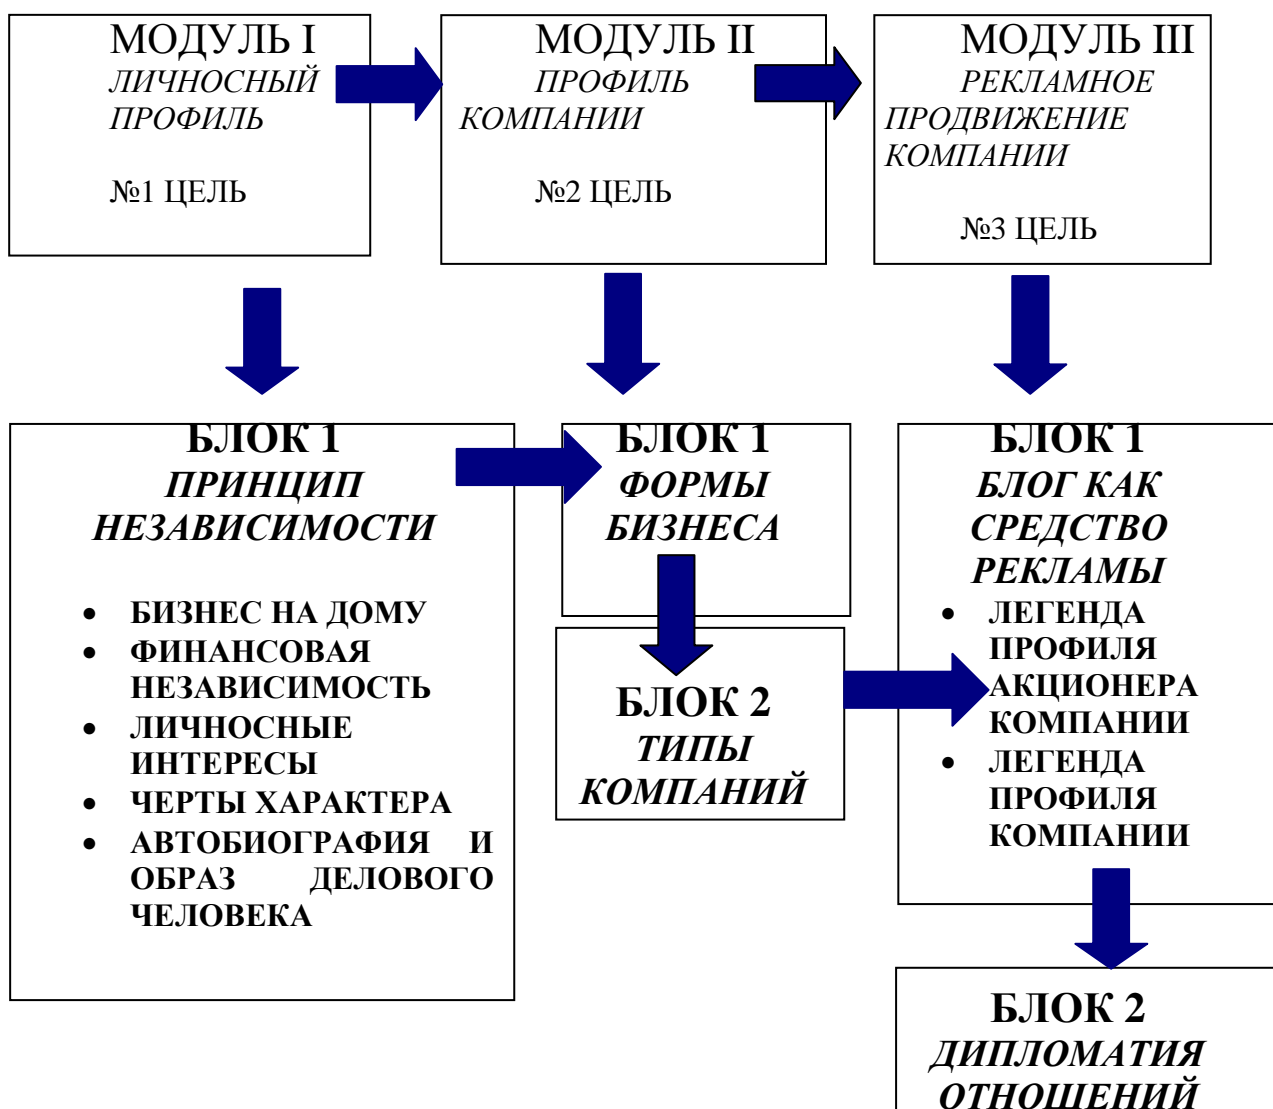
МОДУЛЬ I
ЛИЧНОСНЫЙ ПРОФИЛЬ

№1 ЦЕЛЬ

МОДУЛЬ II
ПРОФИЛЬ КОМПАНИИ

№2 ЦЕЛЬ

МОДУЛЬ III
РЕКЛАМНОЕ ПРОДВИЖЕНИЕ КОМПАНИИ

№3 ЦЕЛЬ

БЛОК 1
ПРИНЦИП НЕЗАВИСИМОСТИ

- БИЗНЕС НА ДОМУ
- ФИНАНСОВАЯ НЕЗАВИСИМОСТЬ
- ЛИЧНОСНЫЕ ИНТЕРЕСЫ
- ЧЕРТЫ ХАРАКТЕРА
- АВТОБИОГРАФИЯ И ОБРАЗ ДЕЛОВОГО ЧЕЛОВЕКА

БЛОК 1
ФОРМЫ БИЗНЕСА

БЛОК 2
ТИПЫ КОМПАНИЙ

БЛОК 1
БЛОГ КАК СРЕДСТВО РЕКЛАМЫ

- ЛЕГЕНДА ПРОФИЛЯ АКЦИОНЕРА КОМПАНИИ
- ЛЕГЕНДА ПРОФИЛЯ КОМПАНИИ

БЛОК 2
ДИПЛОМАТИЯ ОТНОШЕНИЙ